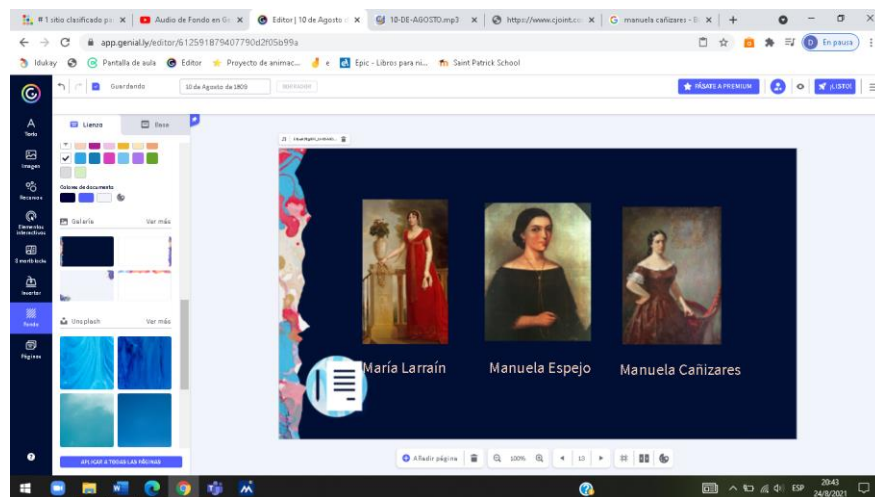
#1 sitio clasificado pa × Audio de Fondo en G × Editor | 10 de Agosto × 10-DE-AGOSTO.mp3 × https://www.cjoint.co × manuela cañizares - × +

app.genial.ly/editor/612591879407790d2f05b99a

Idukay Pantalla de aula Editor Proyecto de animac... e Epic - Libros para ni... Saint Patrick School

En pausa

Guardando 10 de Agosto de 1809

PÁSATE A PREMIUM ¡LISTO!

Texto
Imagen
Recursos
Elementos interactivos
Smartblocks
Insertar
Fondo
Páginas

Lienzo Base

Colores de documento

Galería Ver más

Unsplash Ver más

APLICAR A TODAS LAS PÁGINAS

María Larraín

Manuela Espejo

Manuela Cañizares

Añadir página 100% 13

20:43
24/8/2021
ESP